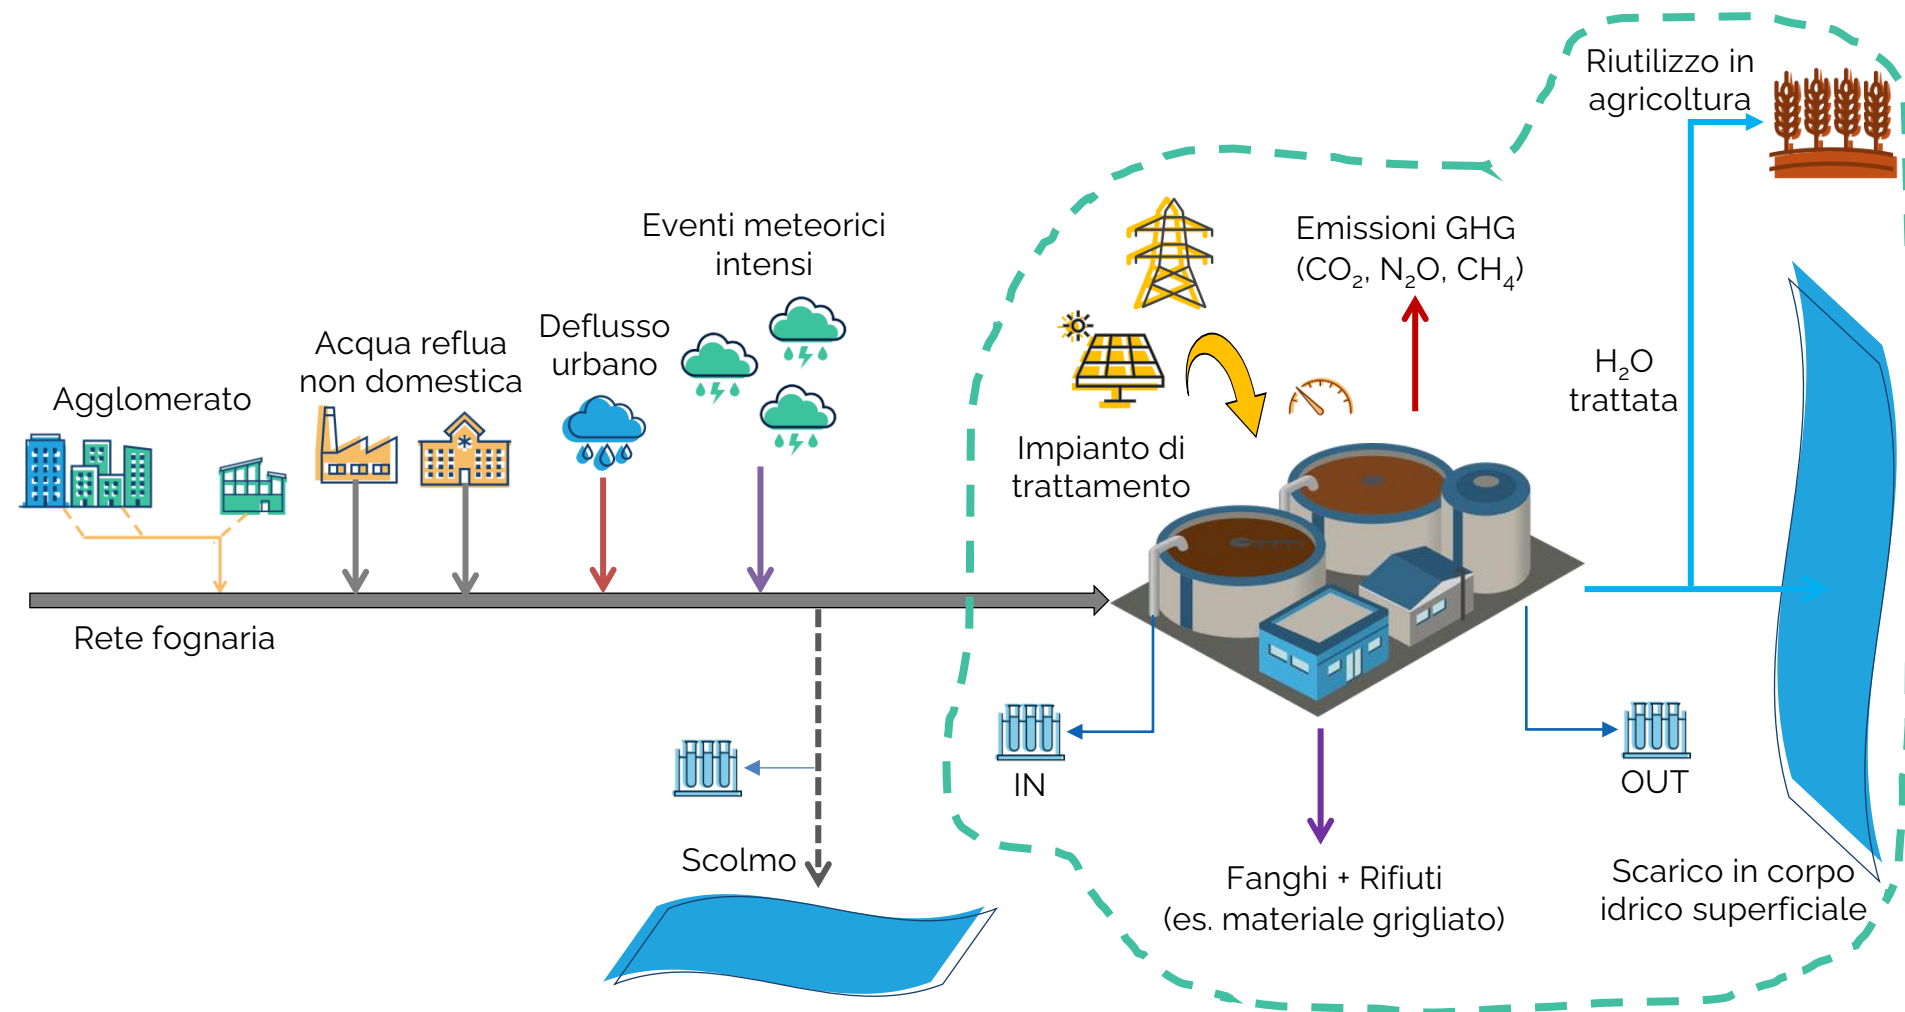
Riutilizzo in agricoltura

Eventi meteorici intensi

Emissioni GHG ($CO_2$, $N_2O$, $CH_4$)

Deflusso urbano

Acqua reflua non domestica

$H_2O$ trattata

Agglomerato

Impianto di trattamento

Rete fognaria

IN

OUT

Scolmo

Fanghi + Rifiuti (es. materiale grigliato)

Scarico in corpo idrico superficiale